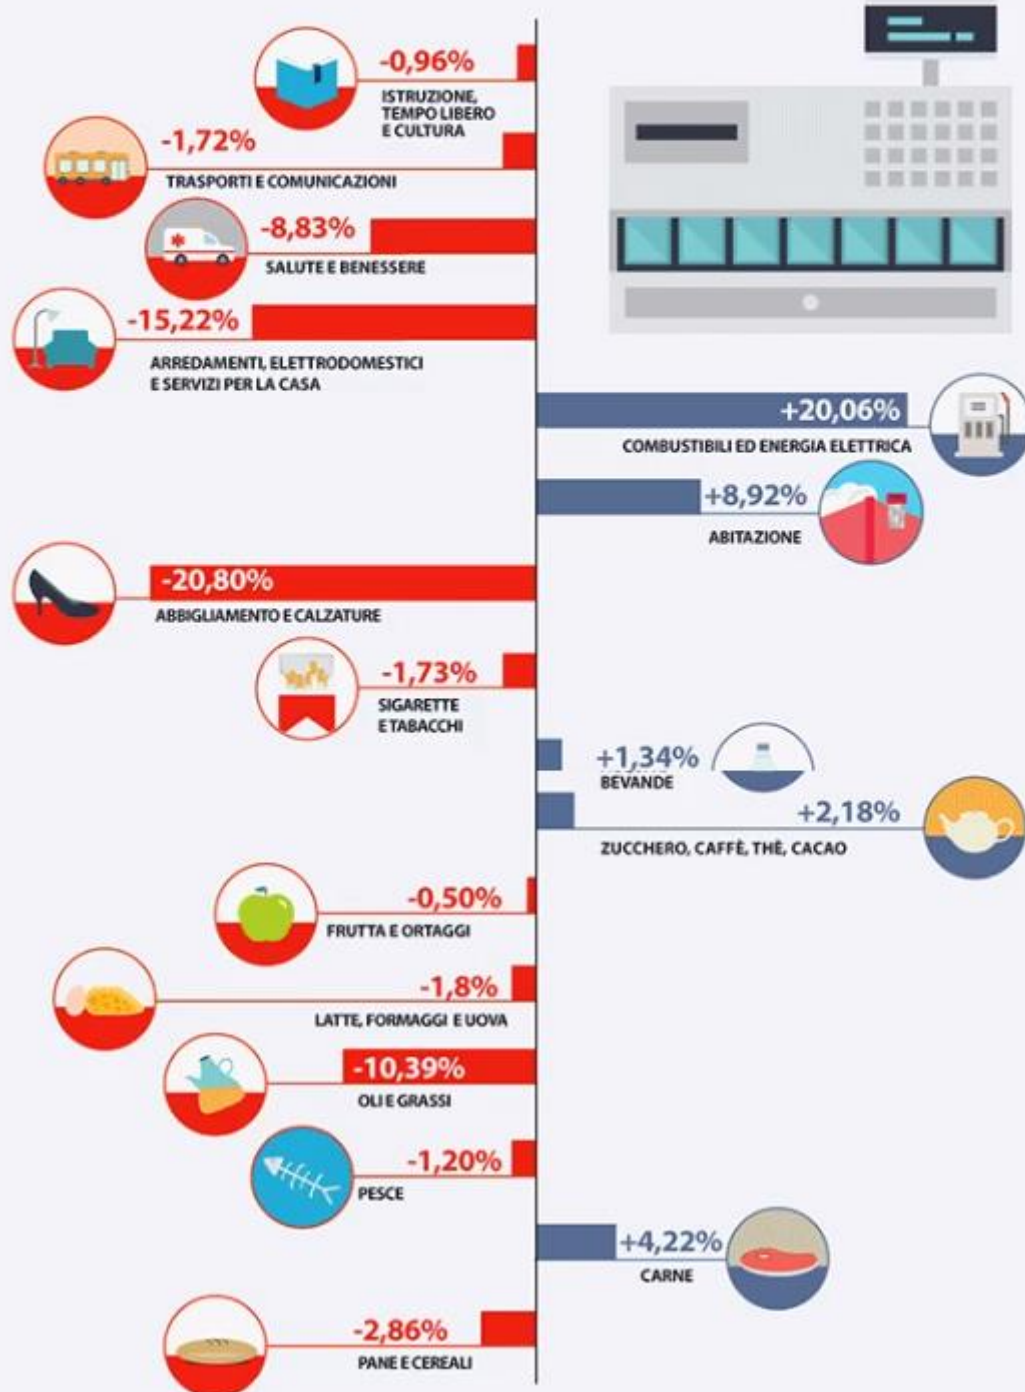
-0,96%
ISTRUZIONE, TEMPO LIBERO E CULTURA

-1,72%
TRASPORTI E COMUNICAZIONI

-8,83%
SALUTE E BENESSERE

-15,22%
ARREDAMENTI, ELETTRODOMESTICI E SERVIZI PER LA CASA

+20,06%
COMBUSTIBILI ED ENERGIA ELETTRICA

+8,92%
ABITAZIONE

-20,80%
ABBIGLIAMENTO E CALZATURE

-1,73%
SIGARETTE E TABACCHI

+1,34%
BEVANDE

+2,18%
ZUCCHERO, CAFFÈ, THÈ, CACAO

-0,50%
FRUTTA E ORTAGGI

-1,8%
LATTE, FORMAGGI E UOVA

-10,39%
OLI E GRASSI

-1,20%
PESCE

+4,22%
CARNE

-2,86%
PANE E CEREALI